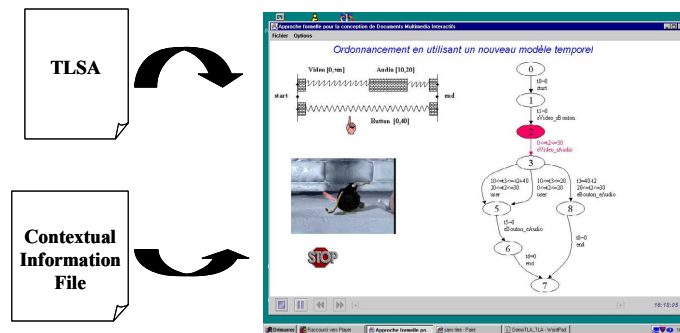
TLSA

Contextual Information File

Approche formelle pour la conception de Documents Multimedia Interactifs

Fichier Options

Ordonnancement en utilisant un nouveau modèle temporel

Video [0,∞]

Audio [10,20]

start

end

Button [0,40]

STOP

0

t1=0
start

1

t1=0
eVideo_dButton

2

0<=t2<=30
eVideo_sAudio

3

10<=t3<=40
20<=t2<=30
user

10<=t3<=20
20<=t2<=30
user

t3=40 t2
20<=t2<=30
eButton_eAudio

5

8

t5=0
eButton_eAudio

t8=0
end

6

t6=0
end

7

16:18:03

Démarrer

Raccourci vers Player

Approche formelle po...

sans titre - Paint

DemoTLA_TLA - WordPad